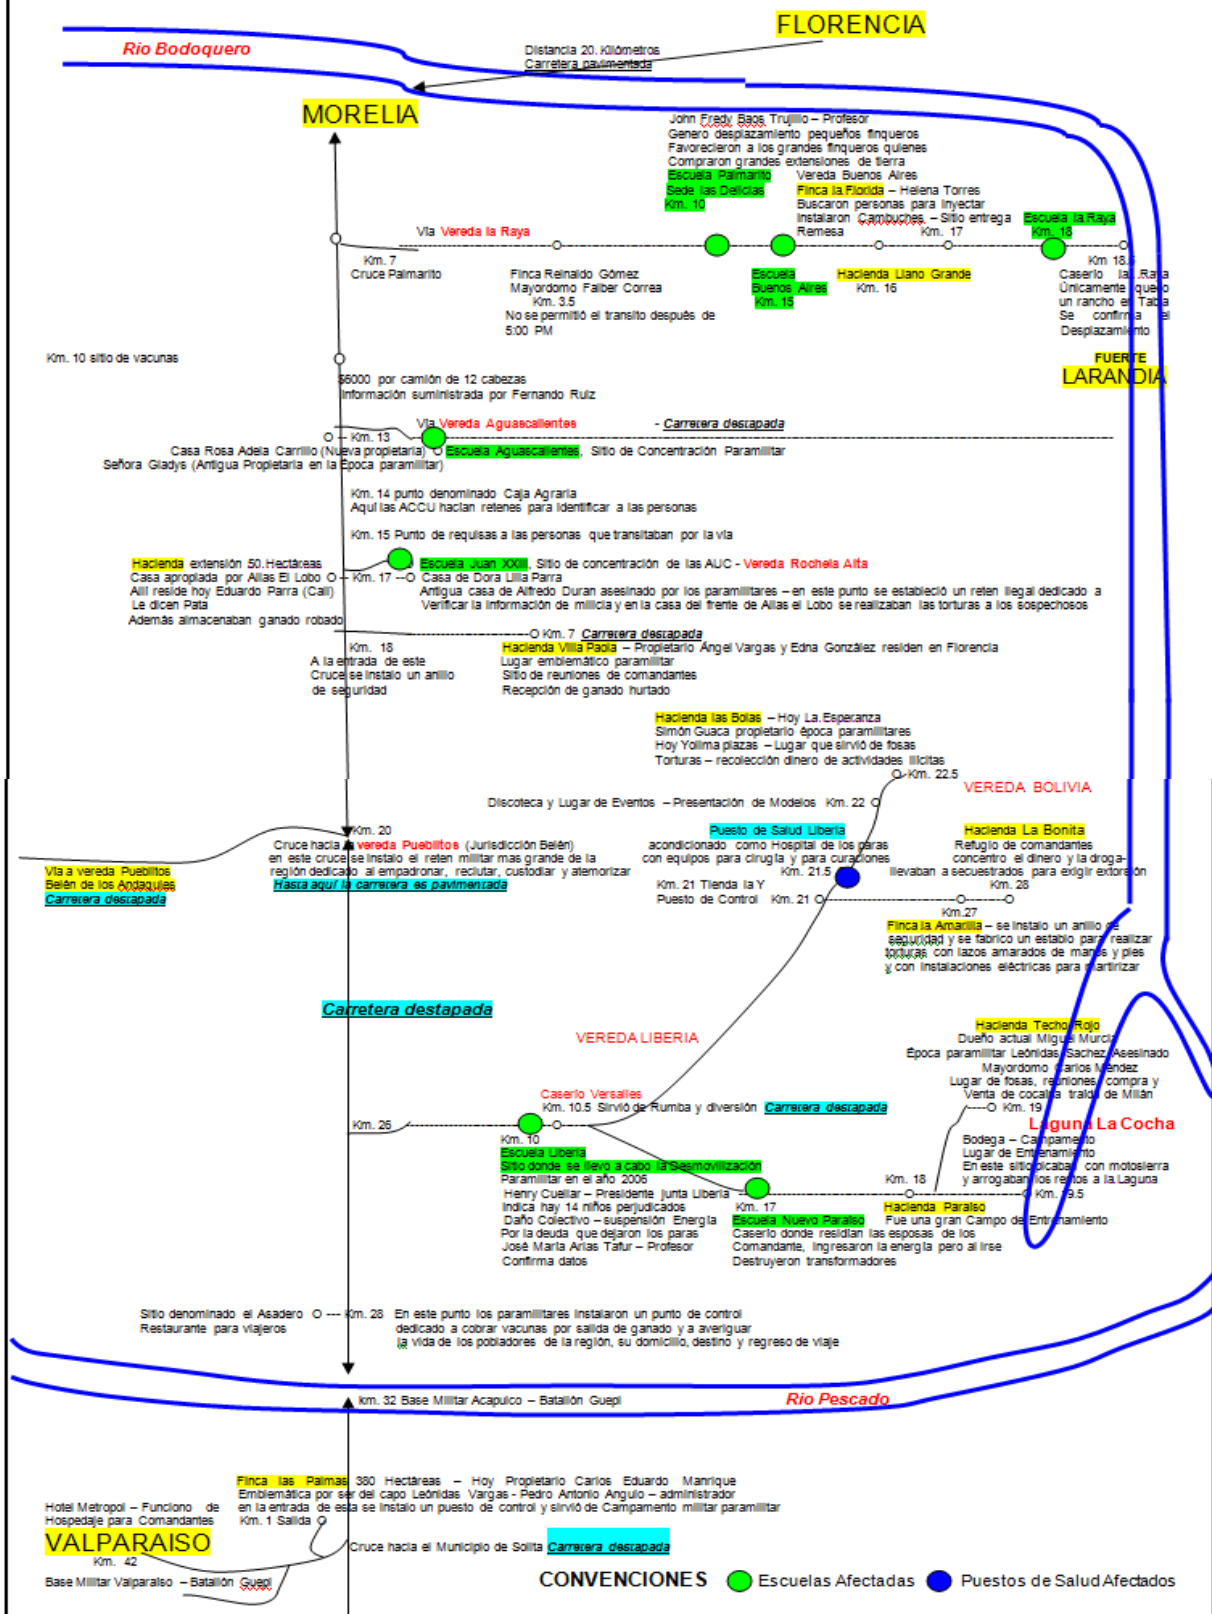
FLORENCIA

Río Bodoquero

Distancia 20. Kilómetros
Carretera pavimentada

MORELIA

John Fredy Baos Trujillo – Profesor
Genero desplazamiento pequeños finqueros
Favorecieron a los grandes finqueros quienes
Compraron grandes extensiones de tierra

Escuela Palmarito
Sede las Delicias
Km. 10

Vereda Buenos Aires
Finca la Florida – Helena Torres
Buscaron personas para inyectar
Instalaron Cambuches – Sitio entrega
Remesa Km. 17

Escuela la Raya
Km. 18

Vía Vereda la Raya

Km. 7
Cruce Palmarito

Finca Reinaldo Gómez
Mayordomo Falber Correa
Km. 3.5
No se permitió el transito después de
5:00 PM

Escuela
Buenos Aires
Km. 15

Hacienda Llano Grande
Km. 16

Km 18.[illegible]
Caserío la Raya
Únicamente quedo
un rancho en Tabla
Se confirma el
Desplazamiento

FUERTE
LARANDIA

Km. 10 sitio de vacunas

$6000 por camión de 12 cabezas
Información suministrada por Fernando Ruiz

Vía Vereda Aguascalientes
- Carretera destapada

Km. 13
Casa Rosa Adela Carrillo (Nueva propietaria)
Señora Gladys (Antigua Propietaria en la Época paramilitar)
Escuela Aguascalientes, Sitio de Concentración Paramilitar

Km. 14 punto denominado Caja Agraria
Aquí las ACCU hacían retenes para identificar a las personas

Km. 15 Punto de requisas a las personas que transitaban por la vía

Hacienda extensión 50.Hectáreas
Casa apropiada por Alias El Lobo
Allí reside hoy Eduardo Parra (Cali)
Le dicen Pata
Además almacenaban ganado robado

Km. 17
Escuela Juan XXIII, Sitio de concentración de las AUC - Vereda Rochela Alta
Casa de Dora Lilia Parra
Antigua casa de Alfredo Duran asesinado por los paramilitares – en este punto se estableció un reten ilegal dedicado a Verificar la información de milicia y en la casa del frente de Alias el Lobo se realizaban las torturas a los sospechosos

Km. 7 Carretera destapada

Km. 18
A la entrada de este
Cruce se instalo un anillo
de seguridad

Hacienda Villa Paola – Propietario Ángel Vargas y Edna González residen en Florencia
Lugar emblemático paramilitar
Sitio de reuniones de comandantes
Recepción de ganado hurtado

Hacienda las Bolas – Hoy La Esperanza
Simón Guaca propietario época paramilitares
Hoy Yolima plazas – Lugar que sirvió de fosas
Torturas – recolección dinero de actividades ilícitas

Km. 22.5
VEREDA BOLIVIA

Discoteca y Lugar de Eventos – Presentación de Modelos Km. 22

Km. 20
Cruce hacia la vereda Pueblitos (Jurisdicción Belén)
en este cruce se instalo el reten militar mas grande de la
región dedicado al empadronar, reclutar, custodiar y atemorizar
Hasta aquí la carretera es pavimentada

Vía a vereda Pueblitos
Belén de los Andaquíes
Carretera destapada

Puesto de Salud Liberia
acondicionado como Hospital de los paras
con equipos para cirugía y para curaciones
Km. 21.5

Km. 21 Tienda la Y
Puesto de Control Km. 21

Hacienda La Bonita
Refugio de comandantes
concentro el dinero y la droga-
llevaban a secuestrados para exigir extorsión
Km. 28

Km.27
Finca la Amarilla – se instalo un anillo de
seguridad y se fabrico un establo para realizar
torturas con lazos amarrados de manos y pies
y con instalaciones eléctricas para martirizar

Carretera destapada

VEREDA LIBERIA

Hacienda Techo Rojo
Dueño actual Miguel Murcia
Época paramilitar Leónidas Sachez Asesinado
Mayordomo Carlos Méndez
Lugar de fosas, reuniones, compra y
Venta de cocaína traída de Millán
Km. 19

Laguna La Cocha

Caserío Versalles
Km. 10.5 Sirvió de Rumba y diversión Carretera destapada

Km. 26

Km. 10
Escuela Liberia
Sitio donde se llevo a cabo la desmovilización
Paramilitar en el año 2006
Henry Cuellar – Presidente junta Liberia
Indica hay 14 niños perjudicados
Daño Colectivo – suspensión Energía
Por la deuda que dejaron los paras
José María Arias Tafur – Profesor
Confirma datos

Km. 17
Escuela Nuevo Paraíso
Caserío donde residían las esposas de los
Comandante, ingresaron la energía pero al irse
Destruyeron transformadores

Km. 18
Hacienda Paraíso
Fue una gran Campo de Entrenamiento

Bodega – Campamento
Lugar de Entrenamiento
En este sitio picaban con motosierra
y arrogaban los restos a la Laguna
Km. 19.5

Sitio denominado el Asadero
Restaurante para viajeros
Km. 28 En este punto los paramilitares instalaron un punto de control
dedicado a cobrar vacunas por salida de ganado y a averiguar
la vida de los pobladores de la región, su domicilio, destino y regreso de viaje

Km. 32 Base Militar Acapulco – Batallón Guepí

Río Pescado

Finca las Palmas 380 Hectáreas – Hoy Propietario Carlos Eduardo Manrique
Emblemática por ser del capo Leónidas Vargas - Pedro Antonio Angulo – administrador
en la entrada de esta se instalo un puesto de control y sirvió de Campamento militar paramilitar

Hotel Metropol – Funciono de
Hospedaje para Comandantes
Km. 1 Salida

VALPARAISO
Km. 42
Base Militar Valparaíso – Batallón Guepí

Cruce hacia el Municipio de Solita Carretera destapada

CONVENCIONES
Escuelas Afectadas
Puestos de Salud Afectados